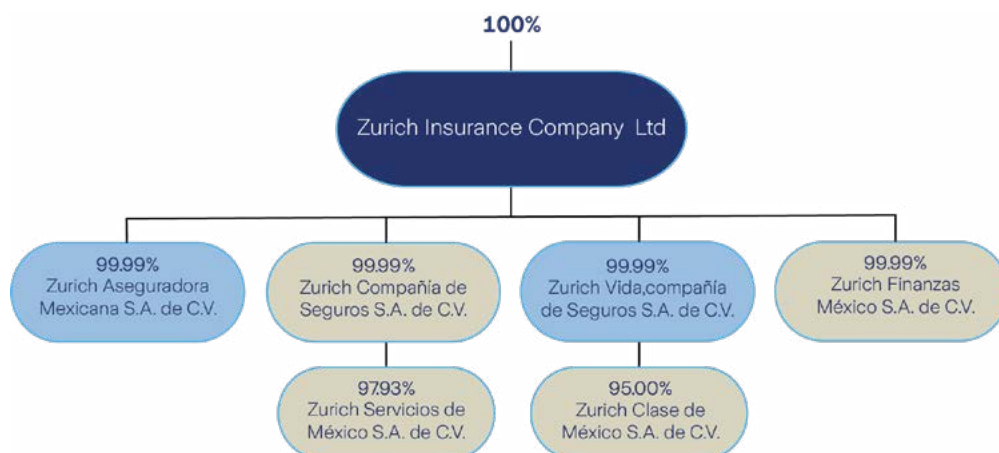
100%

Zurich Insurance Company Ltd

99.99%
Zurich Aseguradora Mexicana S.A. de C.V.

99.99%
Zurich Compañía de Seguros S.A. de C.V.

99.99%
Zurich Vida,compañía de Seguros S.A. de C.V.

99.99%
Zurich Finanzas México S.A. de C.V.

97.93%
Zurich Servicios de México S.A. de C.V.

95.00%
Zurich Clase de México S.A. de C.V.